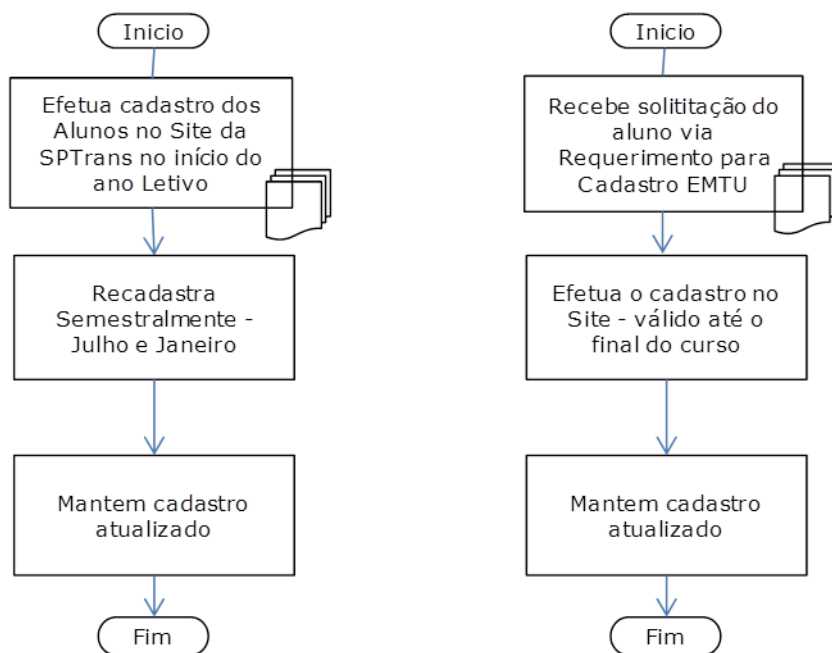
Inicio

Efetua cadastro dos Alunos no Site da SPTrans no início do ano Letivo

Recadastra Semestralmente - Julho e Janeiro

Mantem cadastro atualizado

Fim

Inicio

Recebe solititação do aluno via Requerimento para Cadastro EMTU

Efetua o cadastro no Site - válido até o final do curso

Mantem cadastro atualizado

Fim